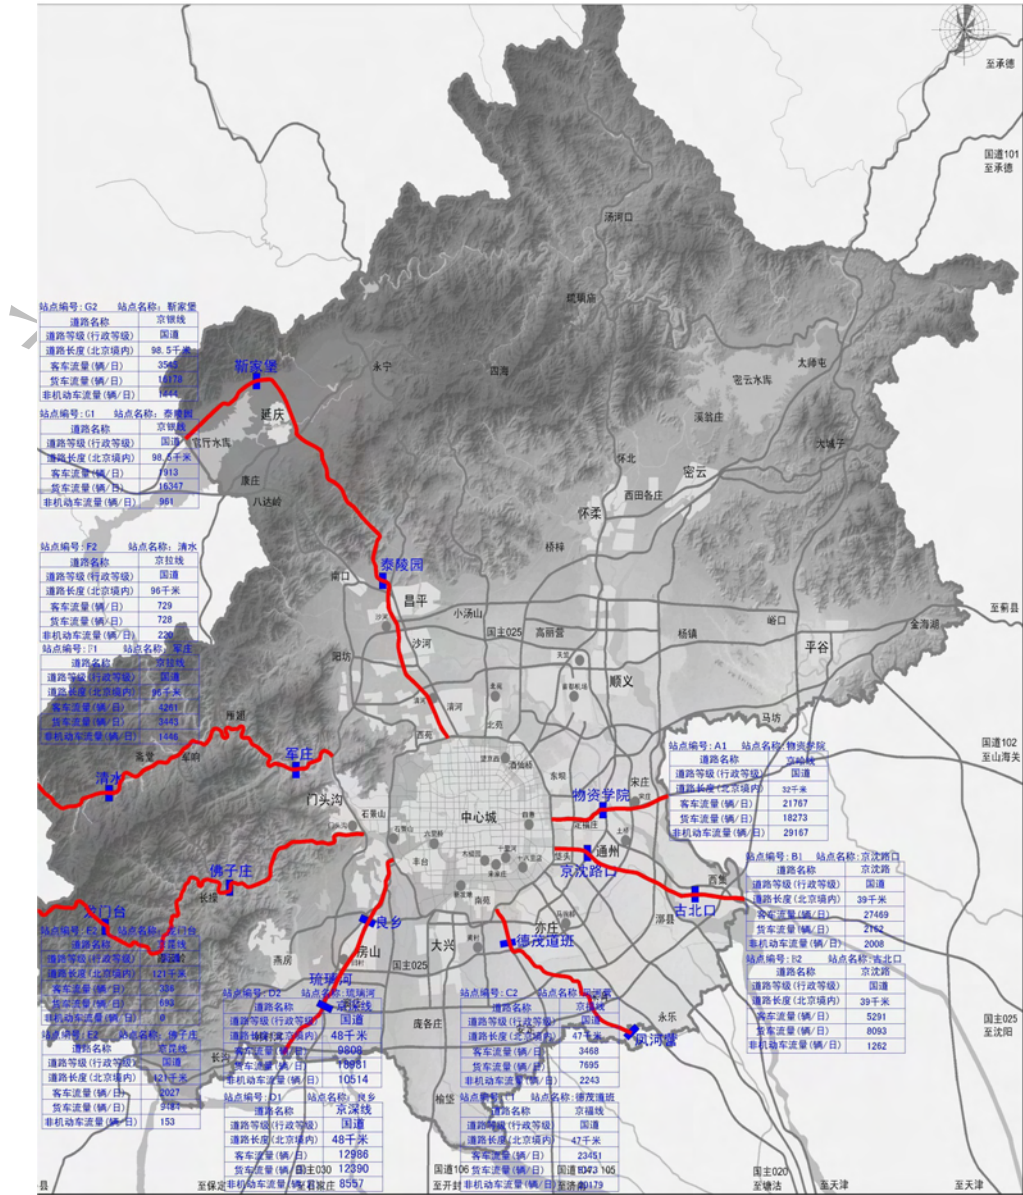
至承德

国道101
至承德

汤河口

琉璃庙

永宁

四海

太师屯

密云水库

溪翁庄

大城子

怀北

密云

西田各庄

怀柔

桥梓

至蓟县

峪口

金海湖

平谷

杨镇

小汤山

国主025

高丽营

昌平

沙河

顺义

马坊

国道102
至山海关

阳坊

温泉

北苑

西苑

门头沟

石景山

中心城

丰台

宋庄

通州

西集

漷县

亦庄

南苑

大兴

良乡

房山

国主025

庞各庄

榆垡

永乐

国主025
至沈阳

长沟

燕房

长操

雁翅

斋堂

军响

延庆

康庄

八达岭

官厅水库

南口

至天津

至天津

国主020
至塘沽

国道106
至开封

国主030

国道105

至保定

至涿州

至济南

斬家堡

泰陵园

军庄

清水

佛子庄

龙门台

琉璃河

良乡

德茂道班

凤河营

古北口

京沈路口

物资学院

站点编号：G2　站点名称：靳家堡

| 道路名称 | 京银线 |
|---|---|
| 道路等级（行政等级） | 国道 |
| 道路长度（北京境内） | 98.5千米 |
| 客车流量（辆/日） | 3543 |
| 货车流量（辆/日） | 16178 |
| 非机动车流量（辆/日） | 1444 |

站点编号：G1　站点名称：泰陵园

| 道路名称 | 京银线 |
|---|---|
| 道路等级（行政等级） | 国道 |
| 道路长度（北京境内） | 98.5千米 |
| 客车流量（辆/日） | 1913 |
| 货车流量（辆/日） | 16347 |
| 非机动车流量（辆/日） | 961 |

站点编号：F2　站点名称：清水

| 道路名称 | 京拉线 |
|---|---|
| 道路等级（行政等级） | 国道 |
| 道路长度（北京境内） | 96千米 |
| 客车流量（辆/日） | 729 |
| 货车流量（辆/日） | 728 |
| 非机动车流量（辆/日） | 220 |

站点编号：F1　站点名称：军庄

| 道路名称 | 京拉线 |
|---|---|
| 道路等级（行政等级） | 国道 |
| 道路长度（北京境内） | 96千米 |
| 客车流量（辆/日） | 4261 |
| 货车流量（辆/日） | 3443 |
| 非机动车流量（辆/日） | 1446 |

站点编号：E2　站点名称：龙门台

| 道路名称 | 京昆线 |
|---|---|
| 道路等级（行政等级） | 国道 |
| 道路长度（北京境内） | 121千米 |
| 客车流量（辆/日） | 336 |
| 货车流量（辆/日） | 693 |
| 非机动车流量（辆/日） | 0 |

站点编号：E1　站点名称：佛子庄

| 道路名称 | 京昆线 |
|---|---|
| 道路等级（行政等级） | 国道 |
| 道路长度（北京境内） | 121千米 |
| 客车流量（辆/日） | 2027 |
| 货车流量（辆/日） | 9181 |
| 非机动车流量（辆/日） | 153 |

站点编号：D2　站点名称：琉璃河

| 道路名称 | 京深线 |
|---|---|
| 道路等级（行政等级） | 国道 |
| 道路长度（北京境内） | 48千米 |
| 客车流量（辆/日） | 9808 |
| 货车流量（辆/日） | 15981 |
| 非机动车流量（辆/日） | 10514 |

站点编号：D1　站点名称：良乡

| 道路名称 | 京深线 |
|---|---|
| 道路等级（行政等级） | 国道 |
| 道路长度（北京境内） | 48千米 |
| 客车流量（辆/日） | 12986 |
| 货车流量（辆/日） | 12390 |
| 非机动车流量（辆/日） | 8557 |

站点编号：C2　站点名称：凤河营

| 道路名称 | 京福线 |
|---|---|
| 道路等级（行政等级） | 国道 |
| 道路长度（北京境内） | 47千米 |
| 客车流量（辆/日） | 3468 |
| 货车流量（辆/日） | 7695 |
| 非机动车流量（辆/日） | 2243 |

站点编号：C1　站点名称：德茂道班

| 道路名称 | 京福线 |
|---|---|
| 道路等级（行政等级） | 国道 |
| 道路长度（北京境内） | 47千米 |
| 客车流量（辆/日） | 23451 |
| 货车流量（辆/日） | 15073 |
| 非机动车流量（辆/日） | 20179 |

站点编号：A1　站点名称：物资学院

| 道路名称 | 京哈线 |
|---|---|
| 道路等级（行政等级） | 国道 |
| 道路长度（北京境内） | 32千米 |
| 客车流量（辆/日） | 21767 |
| 货车流量（辆/日） | 18273 |
| 非机动车流量（辆/日） | 29167 |

站点编号：B1　站点名称：京沈路口

| 道路名称 | 京沈路 |
|---|---|
| 道路等级（行政等级） | 国道 |
| 道路长度（北京境内） | 39千米 |
| 客车流量（辆/日） | 27469 |
| 货车流量（辆/日） | 2162 |
| 非机动车流量（辆/日） | 2008 |

站点编号：B2　站点名称：古北口

| 道路名称 | 京沈路 |
|---|---|
| 道路等级（行政等级） | 国道 |
| 道路长度（北京境内） | 39千米 |
| 客车流量（辆/日） | 5291 |
| 货车流量（辆/日） | 8093 |
| 非机动车流量（辆/日） | 1262 |